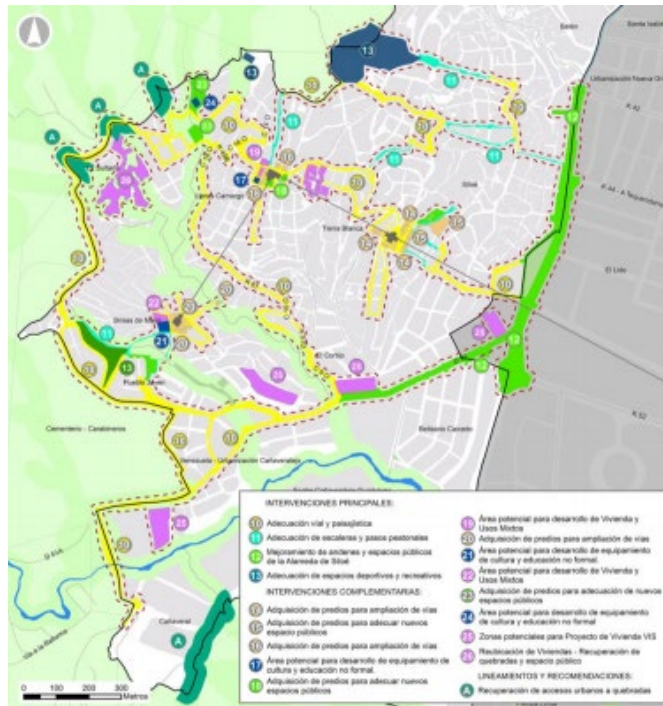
13
Belén
Santa Isabel
Urbanización Nueva Granada
A
A
A
23
24
13
11
11
10
10
11
19
12
17
Siloé
Lleras Camargo
16
K 44 - A Tequendama
El Lido
Tierra Blanca
10
Brisas de Mayo
22
21
11
13
10
10
28
12
Puente Palma
El Cortijo
12
Cementerio - Carabineros
K 52
Belisario Caicedo
Urbanización Cañaveralejo
25
Cañaveral
A
Vía a la Buitrera
0 100 200 300 Metros
INTERVENCIONES PRINCIPALES:
10 Adecuación vial y paisajística
11 Adecuación de escaleras y pasos peatonales
12 Mejoramiento de andenes y espacios públicos de la Alameda de Siloé
13 Adecuación de espacios deportivos y recreativos
INTERVENCIONES COMPLEMENTARIAS:
14 Adquisición de predios para ampliación de vías
15 Adquisición de predios para adecuar nuevos espacio público
16 Adquisición de predios para ampliación de vías
17 Área potencial para desarrollo de equipamiento de cultura y educación no formal
18 Adquisición de predios para adecuar nuevos espacios públicos
19 Área potencial para desarrollo de Vivienda y Usos Mixtos
20 Adquisición de predios para ampliación de vías
21 Área potencial para desarrollo de equipamiento de cultura y educación no formal
22 Área potencial para desarrollo de Vivienda y Usos Mixtos
23 Adquisición de predios para adecuación de nuevos espacios públicos
24 Área potencial para desarrollo de equipamiento de cultura y educación no formal
25 Zonas potenciales para Proyecto de Vivienda VIS
26 Reubicación de Viviendas - Recuperación de quebradas y espacio público
LINEAMIENTOS Y RECOMENDACIONES:
A Recuperación de accesos urbanos a quebradas